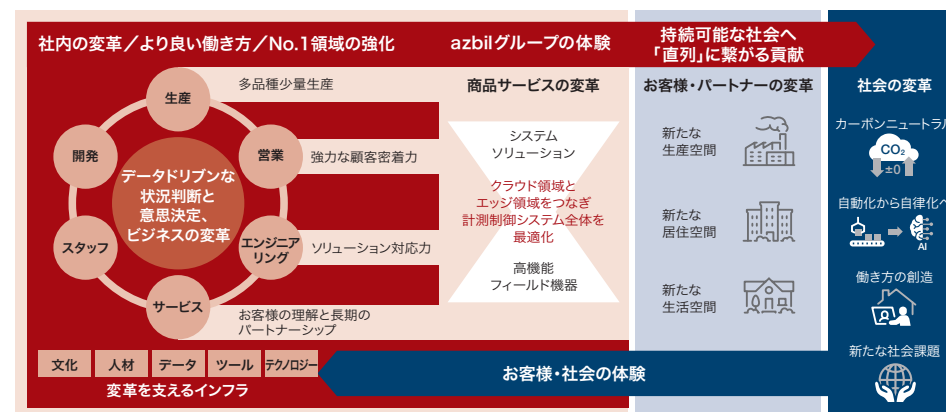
社内の変革／より良い働き方／No.1領域の強化

azbilグループの体験

持続可能な社会へ「直列」に繋がる貢献

生産

開発

営業

データドリブンな状況判断と意思決定、ビジネスの変革

スタッフ

エンジニアリング

サービス

多品種少量生産

強力な顧客密着力

ソリューション対応力

お客様の理解と長期のパートナーシップ

商品サービスの変革

システムソリューション

クラウド領域とエッジ領域をつなぎ計測制御システム全体を最適化

高機能フィールド機器

お客様・パートナーの変革

新たな生産空間

新たな居住空間

新たな生活空間

社会の変革

カーボンニュートラル

$CO_2$

±0

自動化から自律化へ

AI

働き方の創造

新たな社会課題

文化

人材

データ

ツール

テクノロジー

変革を支えるインフラ

お客様・社会の体験